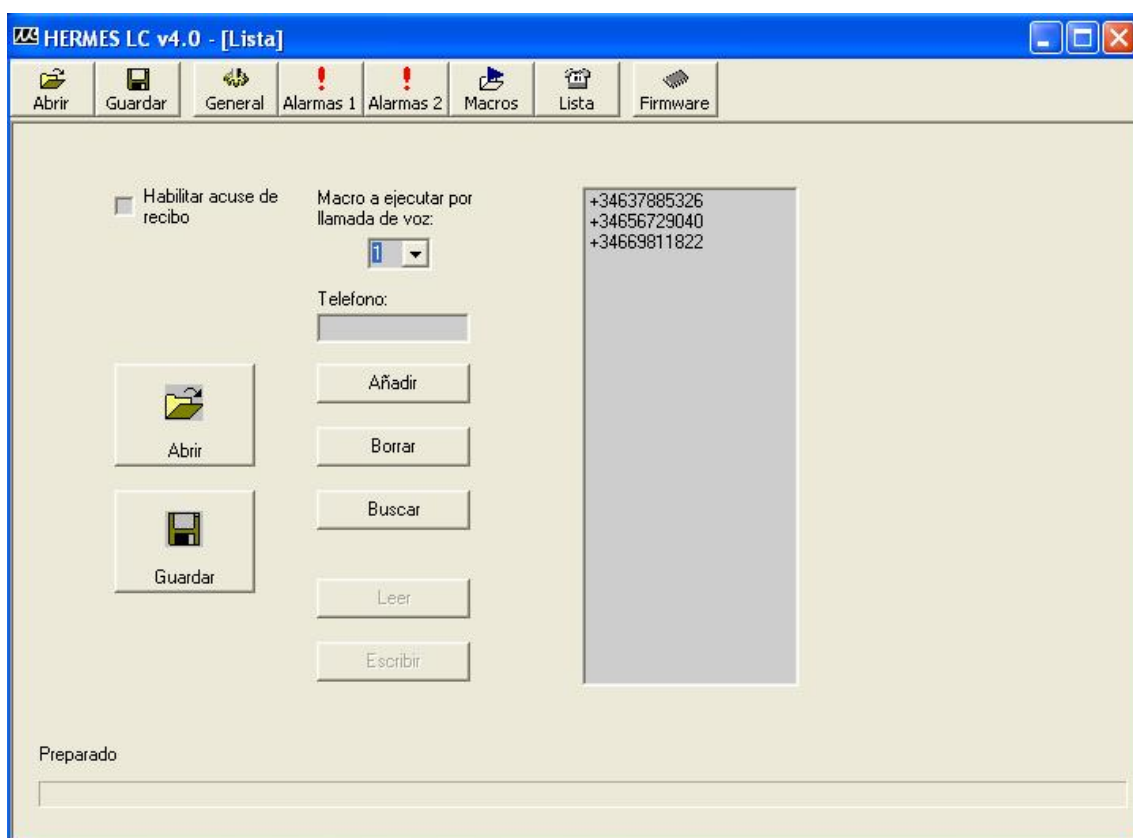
HERMES LC v4.0 - [Lista]

Abrir
Guardar
General
Alarmas 1
Alarmas 2
Macros
Lista
Firmware

Habilitar acuse de recibo

Macro a ejecutar por llamada de voz:
1

Telefono:

Añadir
Borrar
Buscar
Leer
Escribir

+34637885326
+34656729040
+34669811822

Abrir
Guardar

Preparado